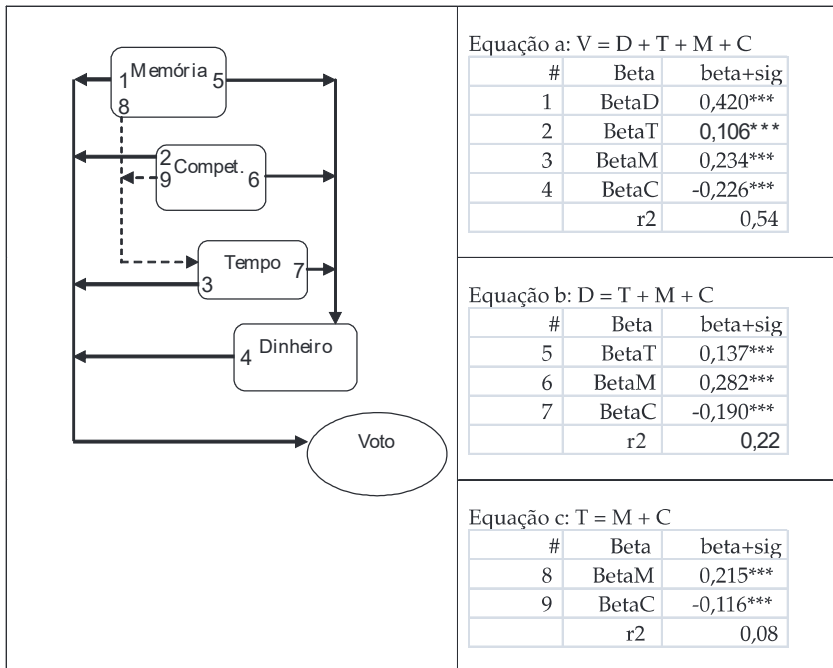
1 Memória 5
8
2 Compet. 6
9
Tempo 7
3
4 Dinheiro
Voto

Equação a: V = D + T + M + C

| # | Beta | beta+sig |
|---|---|---|
| 1 | BetaD | 0,420*** |
| 2 | BetaT | 0,106*** |
| 3 | BetaM | 0,234*** |
| 4 | BetaC | -0,226*** |
| | r2 | 0,54 |

Equação b: D = T + M + C

| # | Beta | beta+sig |
|---|---|---|
| 5 | BetaT | 0,137*** |
| 6 | BetaM | 0,282*** |
| 7 | BetaC | -0,190*** |
| | r2 | 0,22 |

Equação c: T = M + C

| # | Beta | beta+sig |
|---|---|---|
| 8 | BetaM | 0,215*** |
| 9 | BetaC | -0,116*** |
| | r2 | 0,08 |